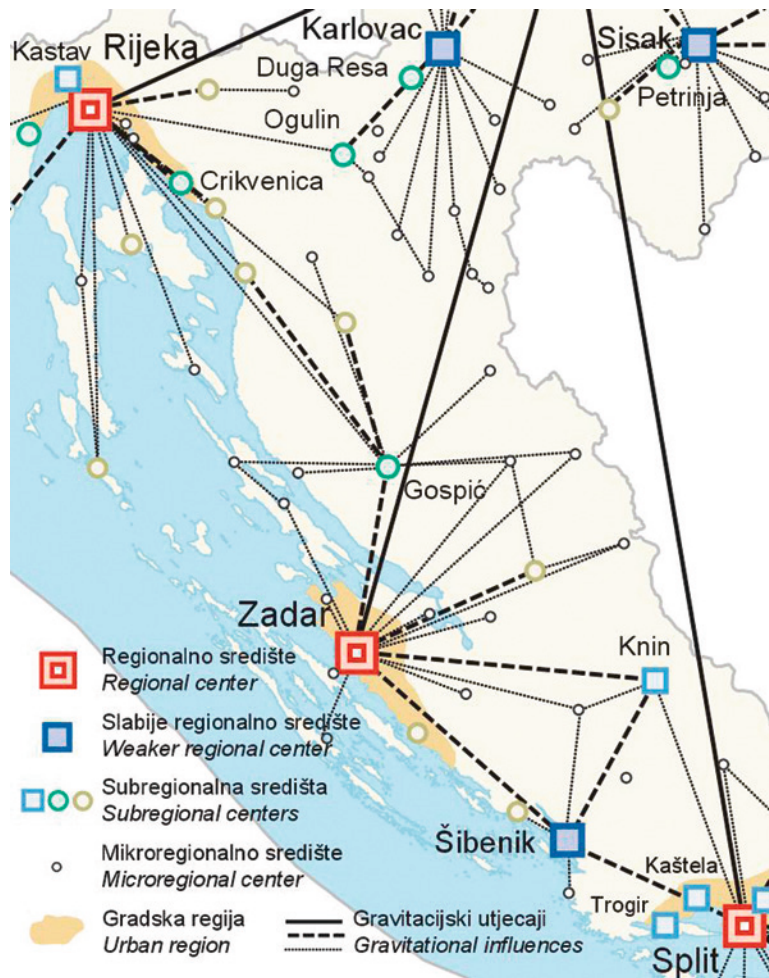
Kastav
Rijeka
Karlovac
Duga Resa
Sisak
Petrinja
Ogulin
Crikvenica
Gospić
Zadar
Knin
Šibenik
Kaštela
Trogir
Split

Regionalno središte
*Regional center*
Slabije regionalno središte
*Weaker regional center*
Subregionalna središta
*Subregional centers*
Mikroregionalno središte
*Microregional center*
Gradska regija
*Urban region*
Gravitacijski utjecaji
*Gravitational influences*